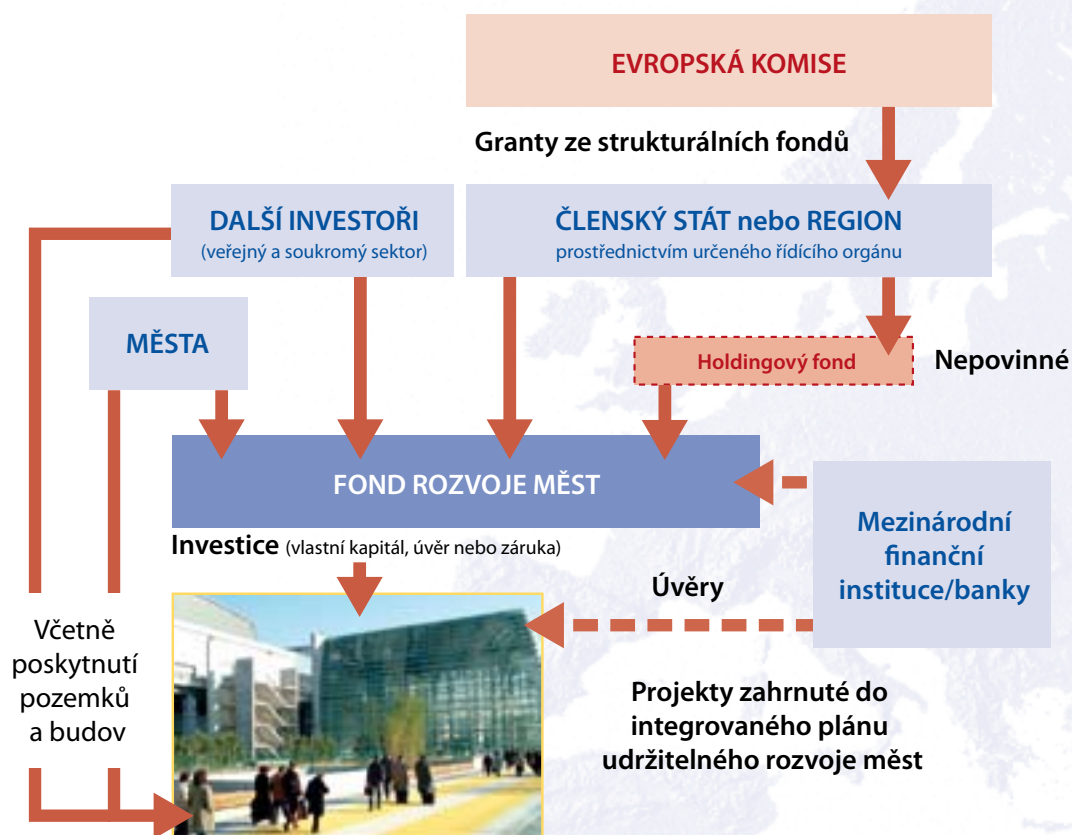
EVROPSKÁ KOMISE

Granty ze strukturálních fondů

DALŠÍ INVESTOŘI
(veřejný a soukromý sektor)

ČLENSKÝ STÁT nebo REGION
prostřednictvím určeného řídícího orgánu

MĚSTA

Holdingový fond

Nepovinné

FOND ROZVOJE MĚST

Mezinárodní finanční instituce/banky

Investice (vlastní kapitál, úvěr nebo záruka)

Úvěry

Včetně poskytnutí pozemků a budov

Projekty zahrnuté do integrovaného plánu udržitelného rozvoje měst